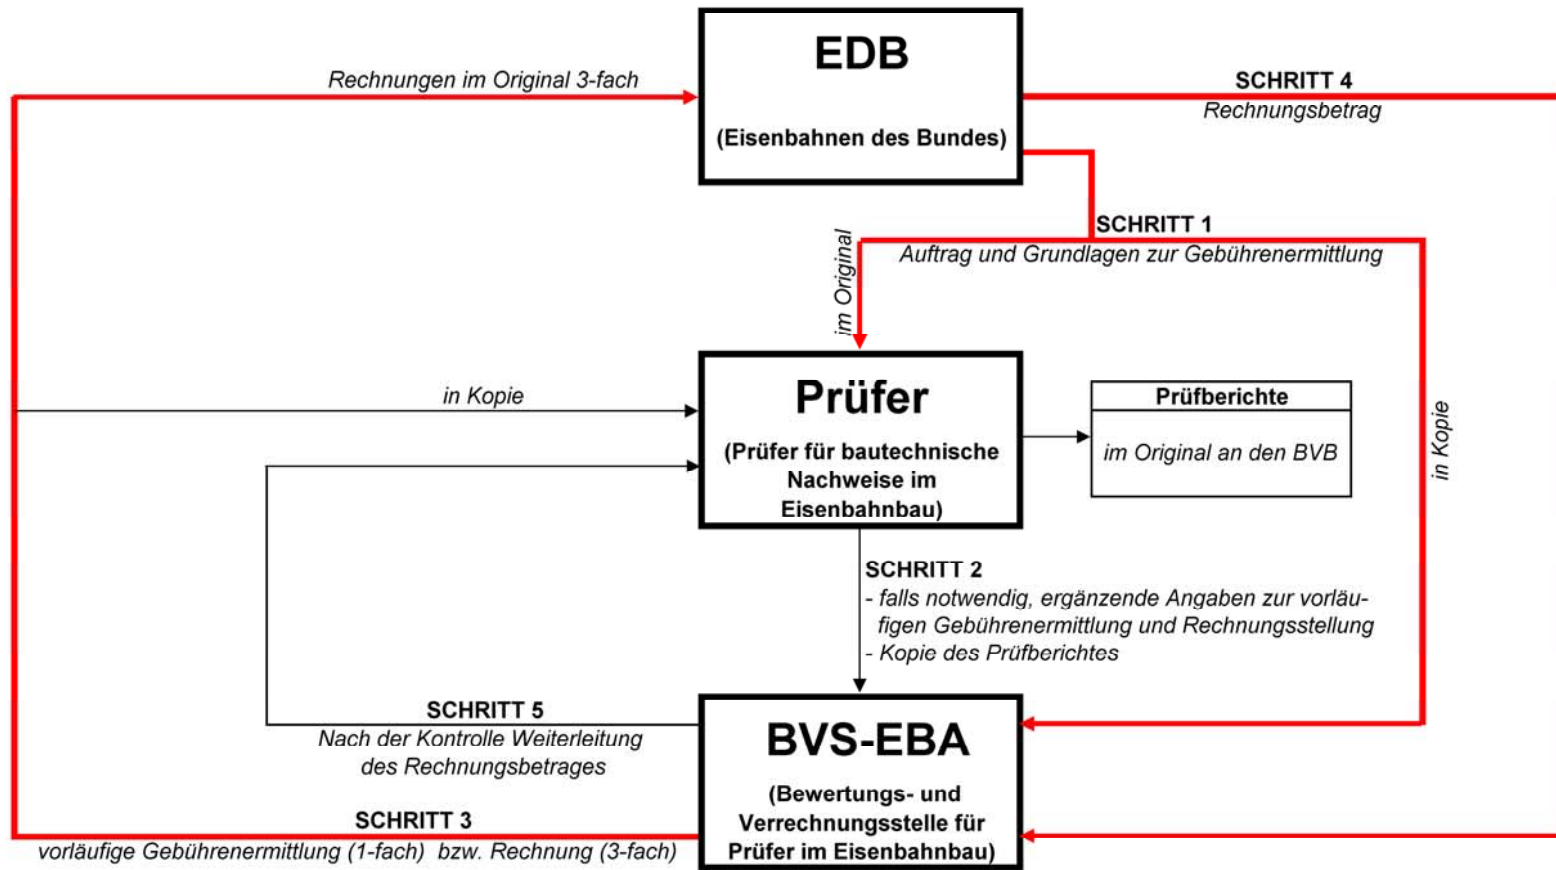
Rechnungen im Original 3-fach

EDB

(Eisenbahnen des Bundes)

SCHRITT 4
Rechnungsbetrag

SCHRITT 1
Auftrag und Grundlagen zur Gebührenermittlung

im Original

in Kopie

Prüfer

(Prüfer für bautechnische Nachweise im Eisenbahnbau)

Prüfberichte

im Original an den BVB

in Kopie

SCHRITT 2
- falls notwendig, ergänzende Angaben zur vorläufigen Gebührenermittlung und Rechnungsstellung
- Kopie des Prüfberichtes

SCHRITT 5
Nach der Kontrolle Weiterleitung des Rechnungsbetrages

BVS-EBA

(Bewertungs- und Verrechnungsstelle für Prüfer im Eisenbahnbau)

SCHRITT 3
vorläufige Gebührenermittlung (1-fach) bzw. Rechnung (3-fach)